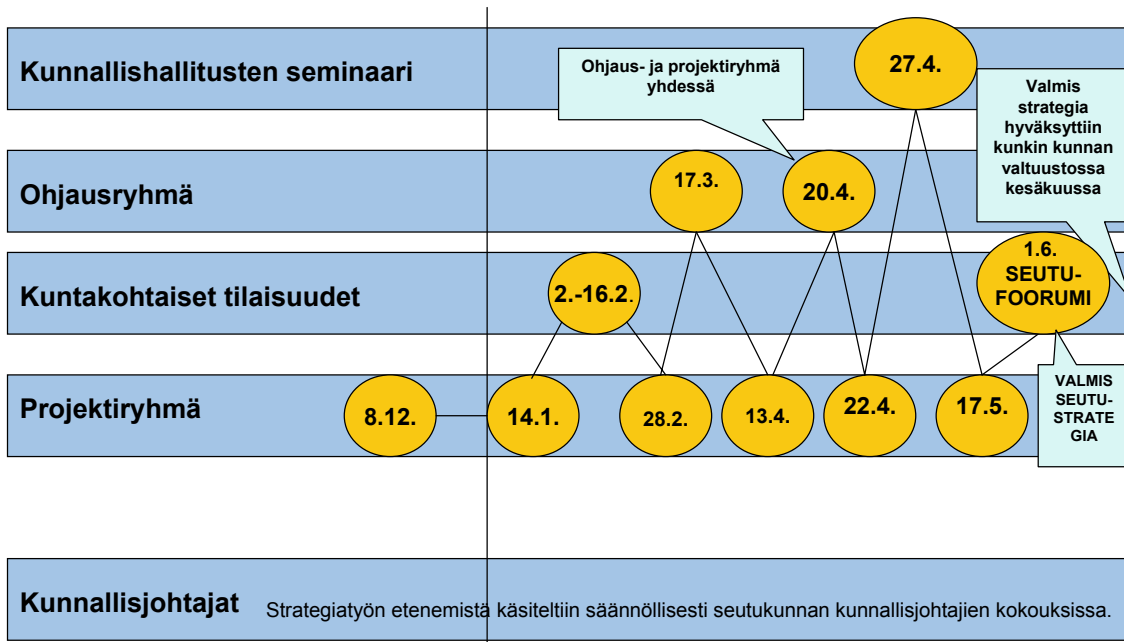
Kunnallishallitusten seminaari

Ohjaus- ja projektiryhmä yhdessä

27.4.

Valmis strategia hyväksyttiin kunkin kunnan valtuustossa kesäkuussa

Ohjausryhmä

17.3.

20.4.

Kuntakohtaiset tilaisuudet

2.-16.2.

1.6. SEUTU-FOORUMI

Projektiryhmä

8.12.

14.1.

28.2.

13.4.

22.4.

17.5.

VALMIS SEUTU-STRATEGIA

Kunnallisjohtajat

Strategiatyön etenemistä käsiteltiin säännöllisesti seutukunnan kunnallisjohtajien kokouksissa.